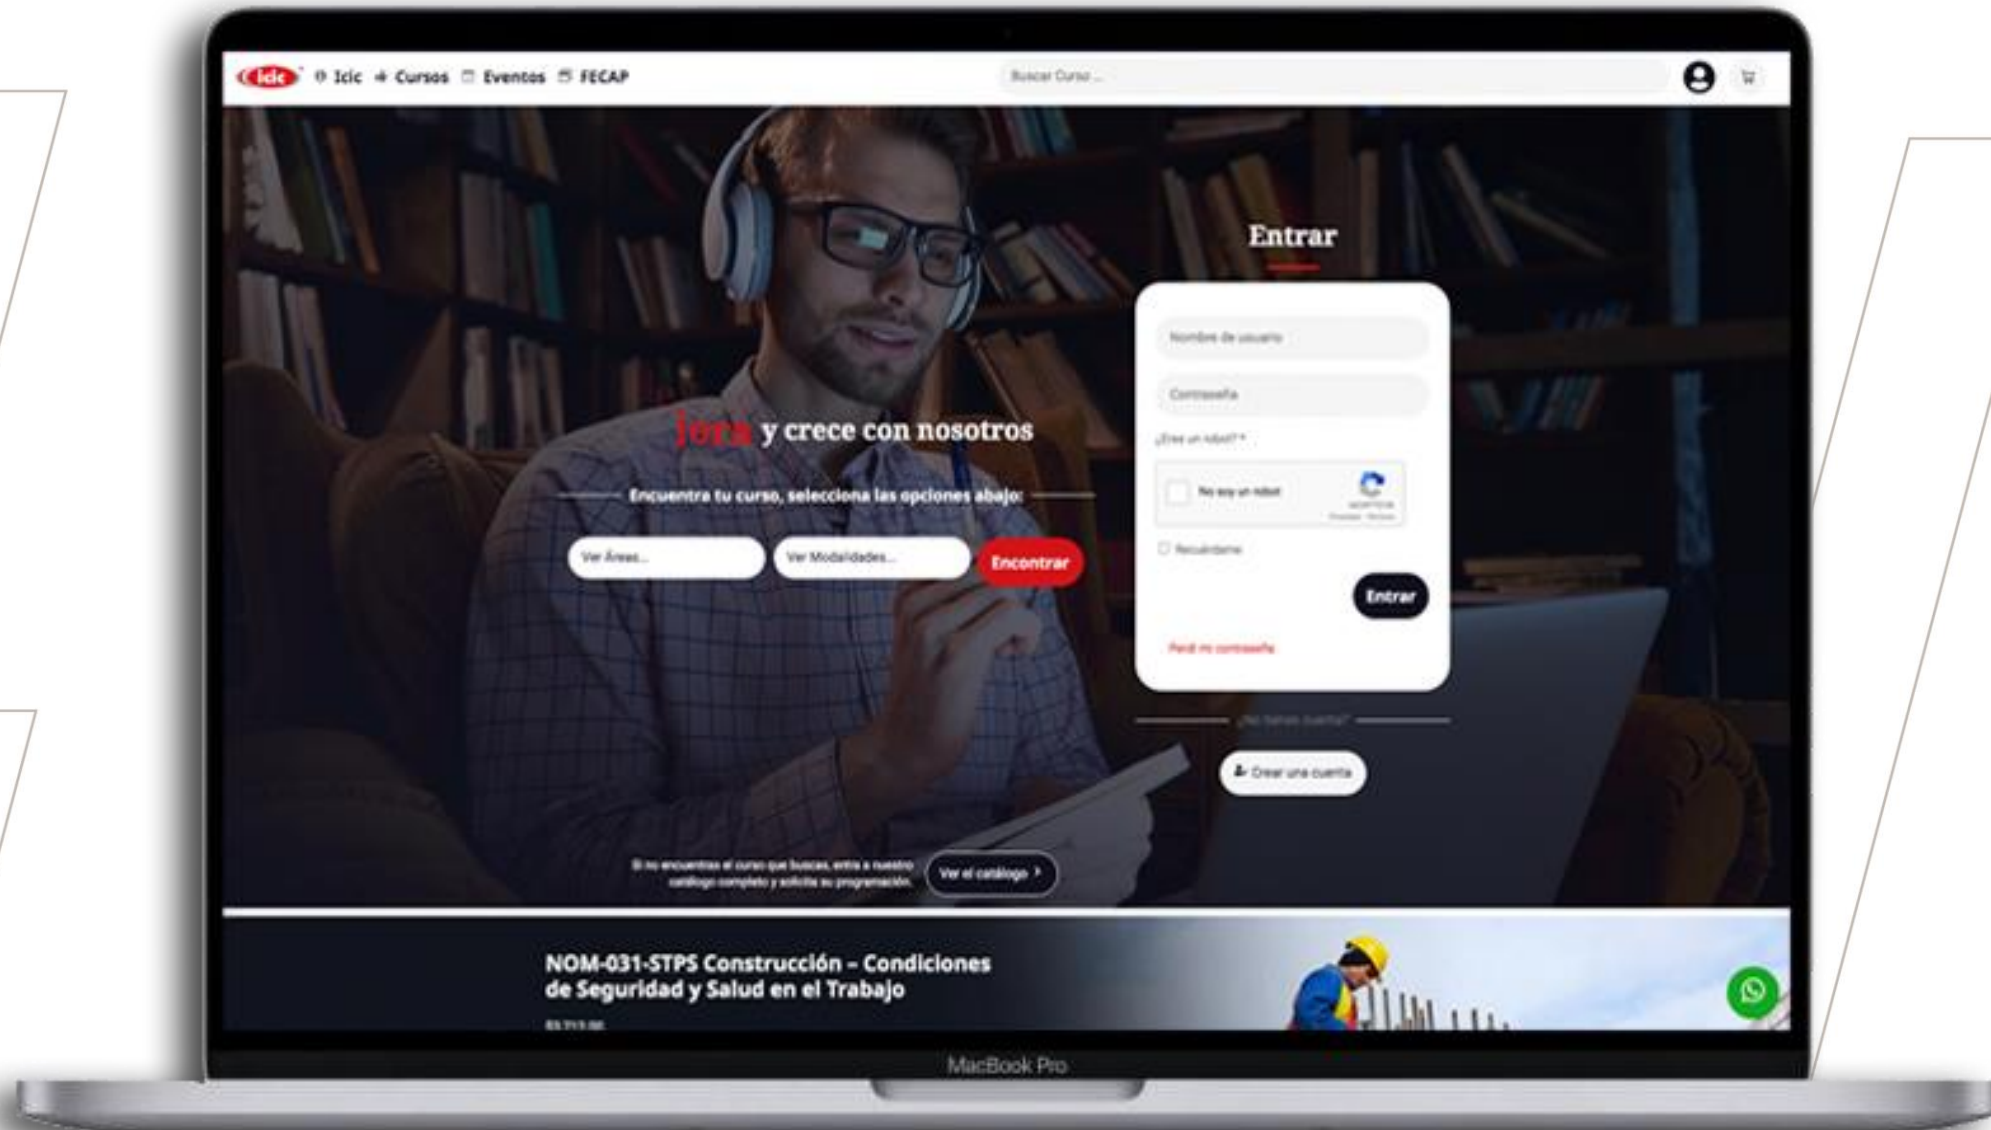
icic Icic Cursos Eventos FECAP

Buscar Curso ...

Entrar

Nombre de usuario

Contraseña

¿Eres un robot? *

No soy un robot

reCAPTCHA
Privacidad - Términos

Recuérdame

Entrar

Perdí mi contraseña

¿No tienes cuenta?

Crear una cuenta

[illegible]jora y crece con nosotros

Encuentra tu curso, selecciona las opciones abajo:

Ver Áreas...

Ver Modalidades...

Encontrar

Si no encuentras el curso que buscas, entra a nuestro catálogo completo y solicita su programación.

Ver el catálogo

NOM-031-STPS Construcción – Condiciones de Seguridad y Salud en el Trabajo

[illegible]

MacBook Pro